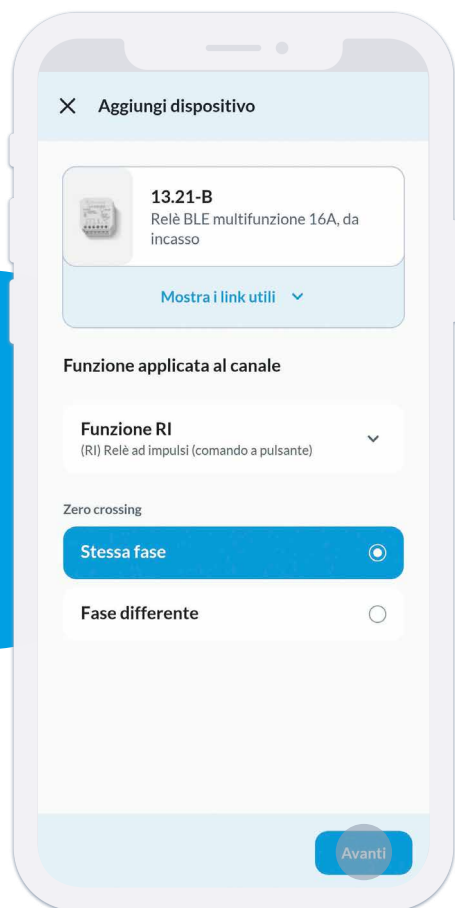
Aggiungi dispositivo

13.21-B
Relè BLE multifunzione 16A, da incasso

Mostra i link utili

Funzione applicata al canale

Funzione RI
(RI) Relè ad impulsi (comando a pulsante)

Zero crossing

Stessa fase

Fase differente

Avanti